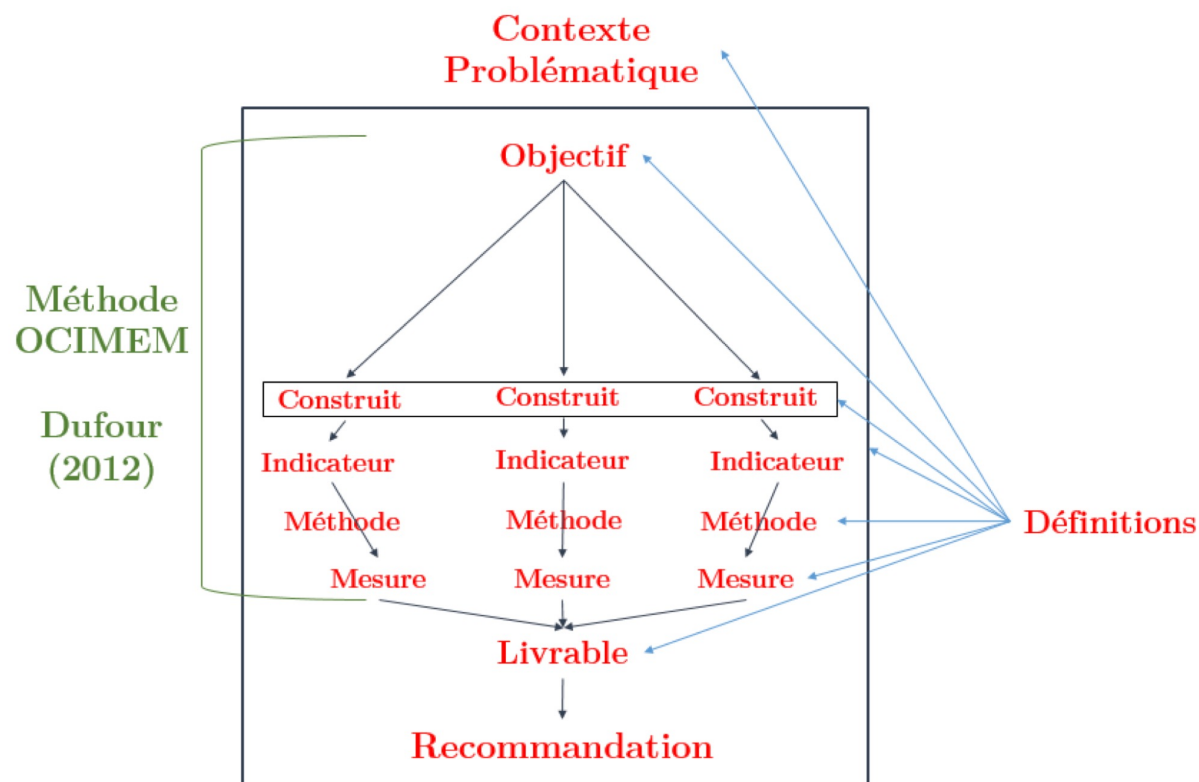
Contexte
Problématique

Objectif

Méthode
OCIMEM

Dufour
(2012)

Construit
Construit
Construit

Indicateur
Indicateur
Indicateur

Méthode
Méthode
Méthode

Mesure
Mesure
Mesure

Définitions

Livrable

Recommandation